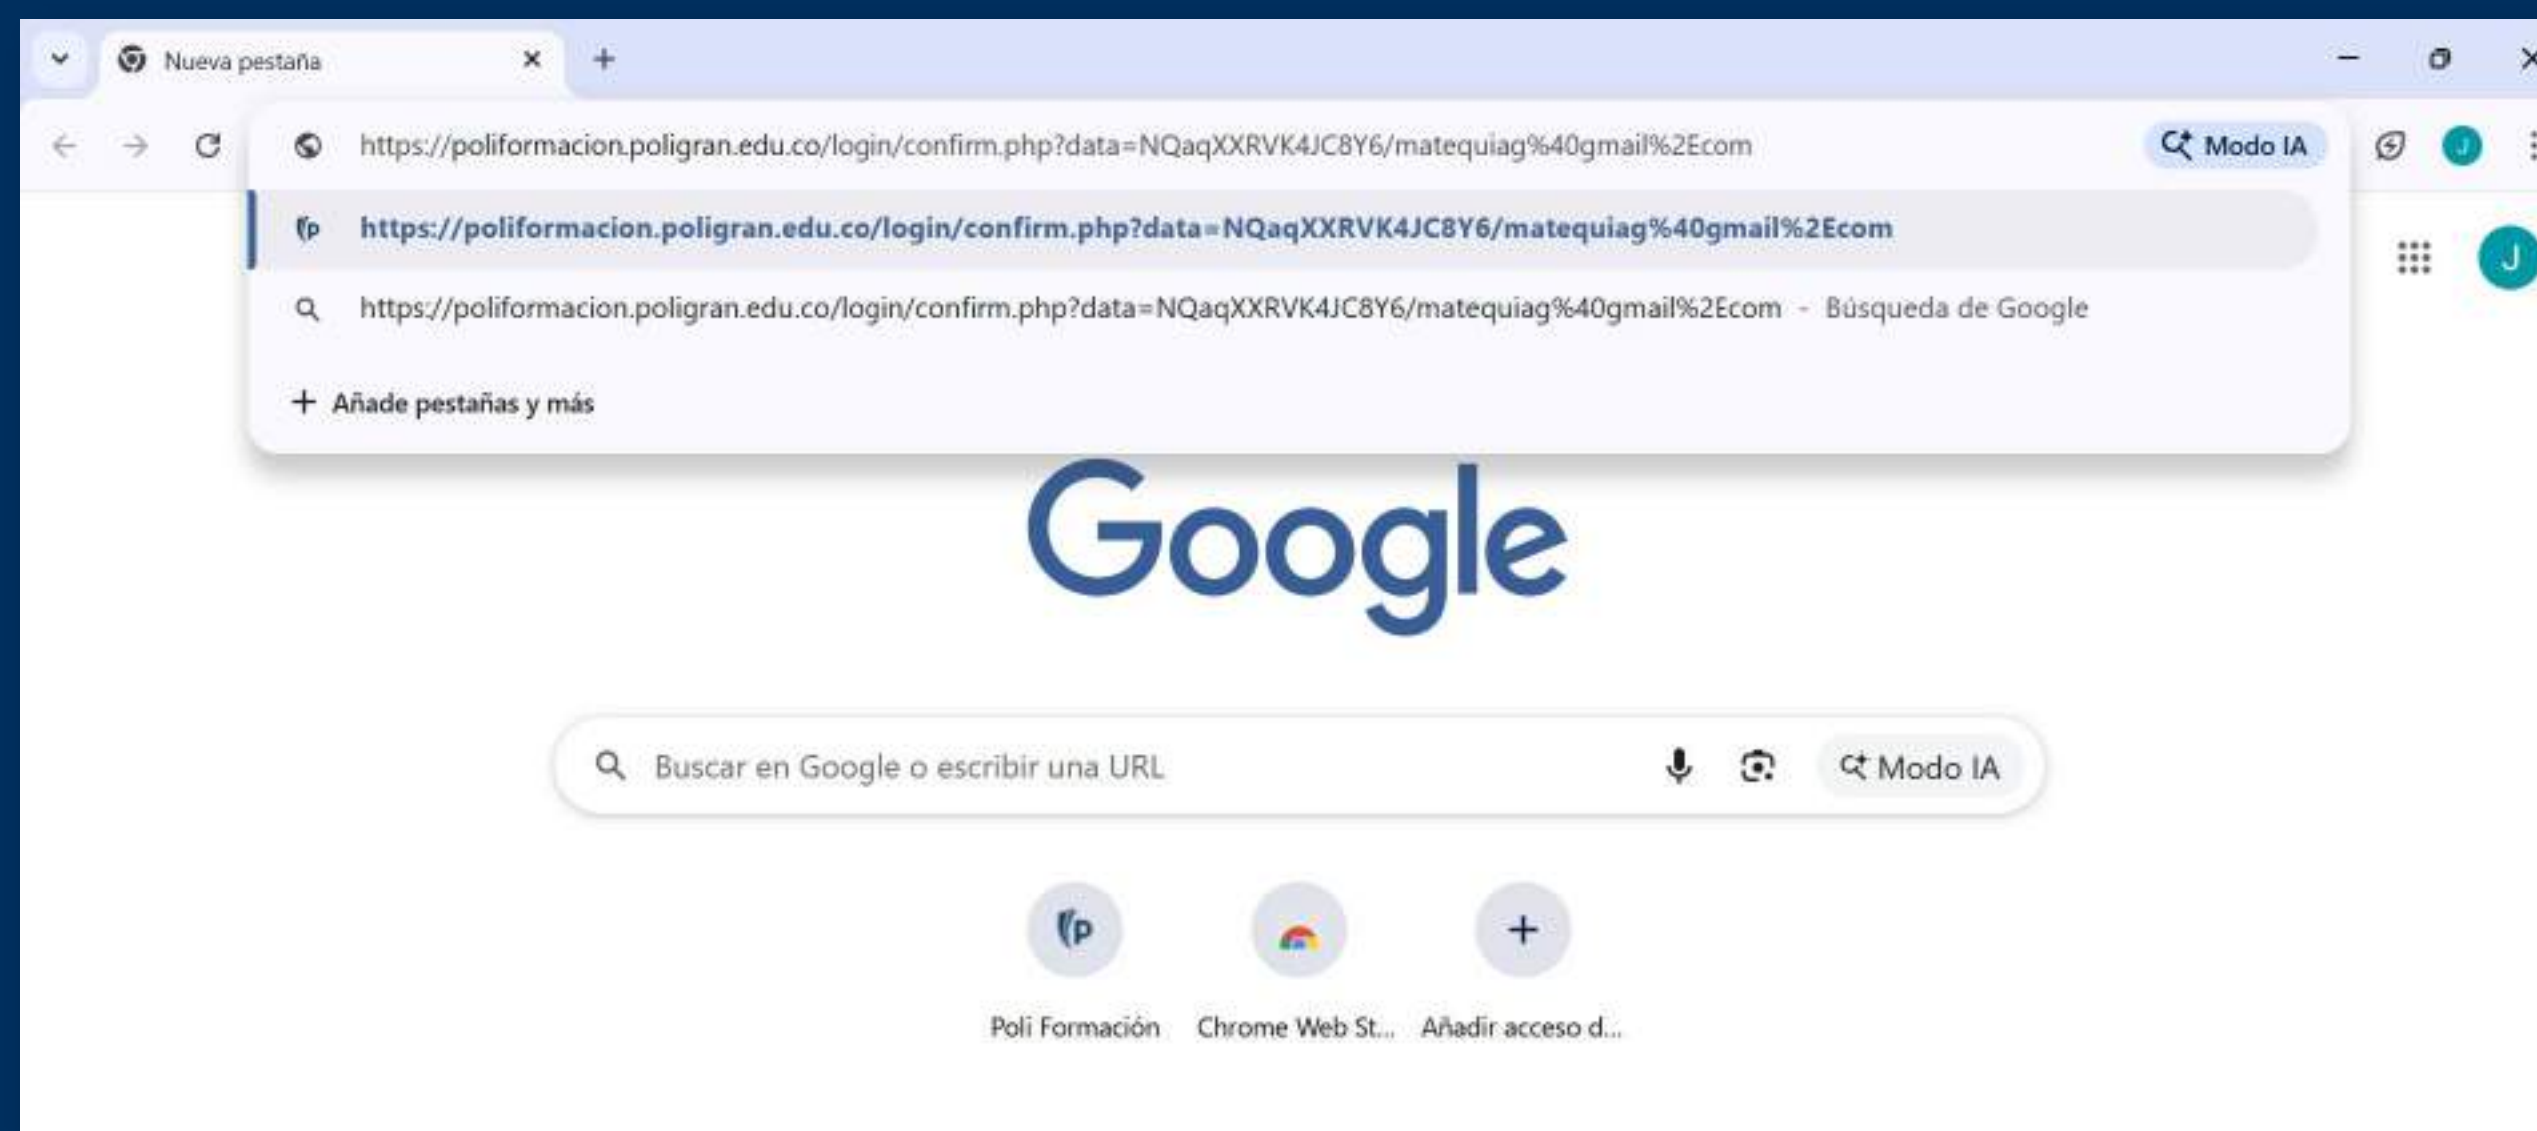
Nueva pestaña

https://poliformacion.poligran.edu.co/login/confirm.php?data=NQaqXXRVK4JC8Y6/matequiag%40gmail%2Ecom

Modo IA

J

https://poliformacion.poligran.edu.co/login/confirm.php?data=NQaqXXRVK4JC8Y6/matequiag%40gmail%2Ecom

https://poliformacion.poligran.edu.co/login/confirm.php?data=NQaqXXRVK4JC8Y6/matequiag%40gmail%2Ecom - Búsqueda de Google

+ Añade pestañas y más

J

Google

Buscar en Google o escribir una URL

Modo IA

Poli Formación

Chrome Web St...

Añadir acceso d...